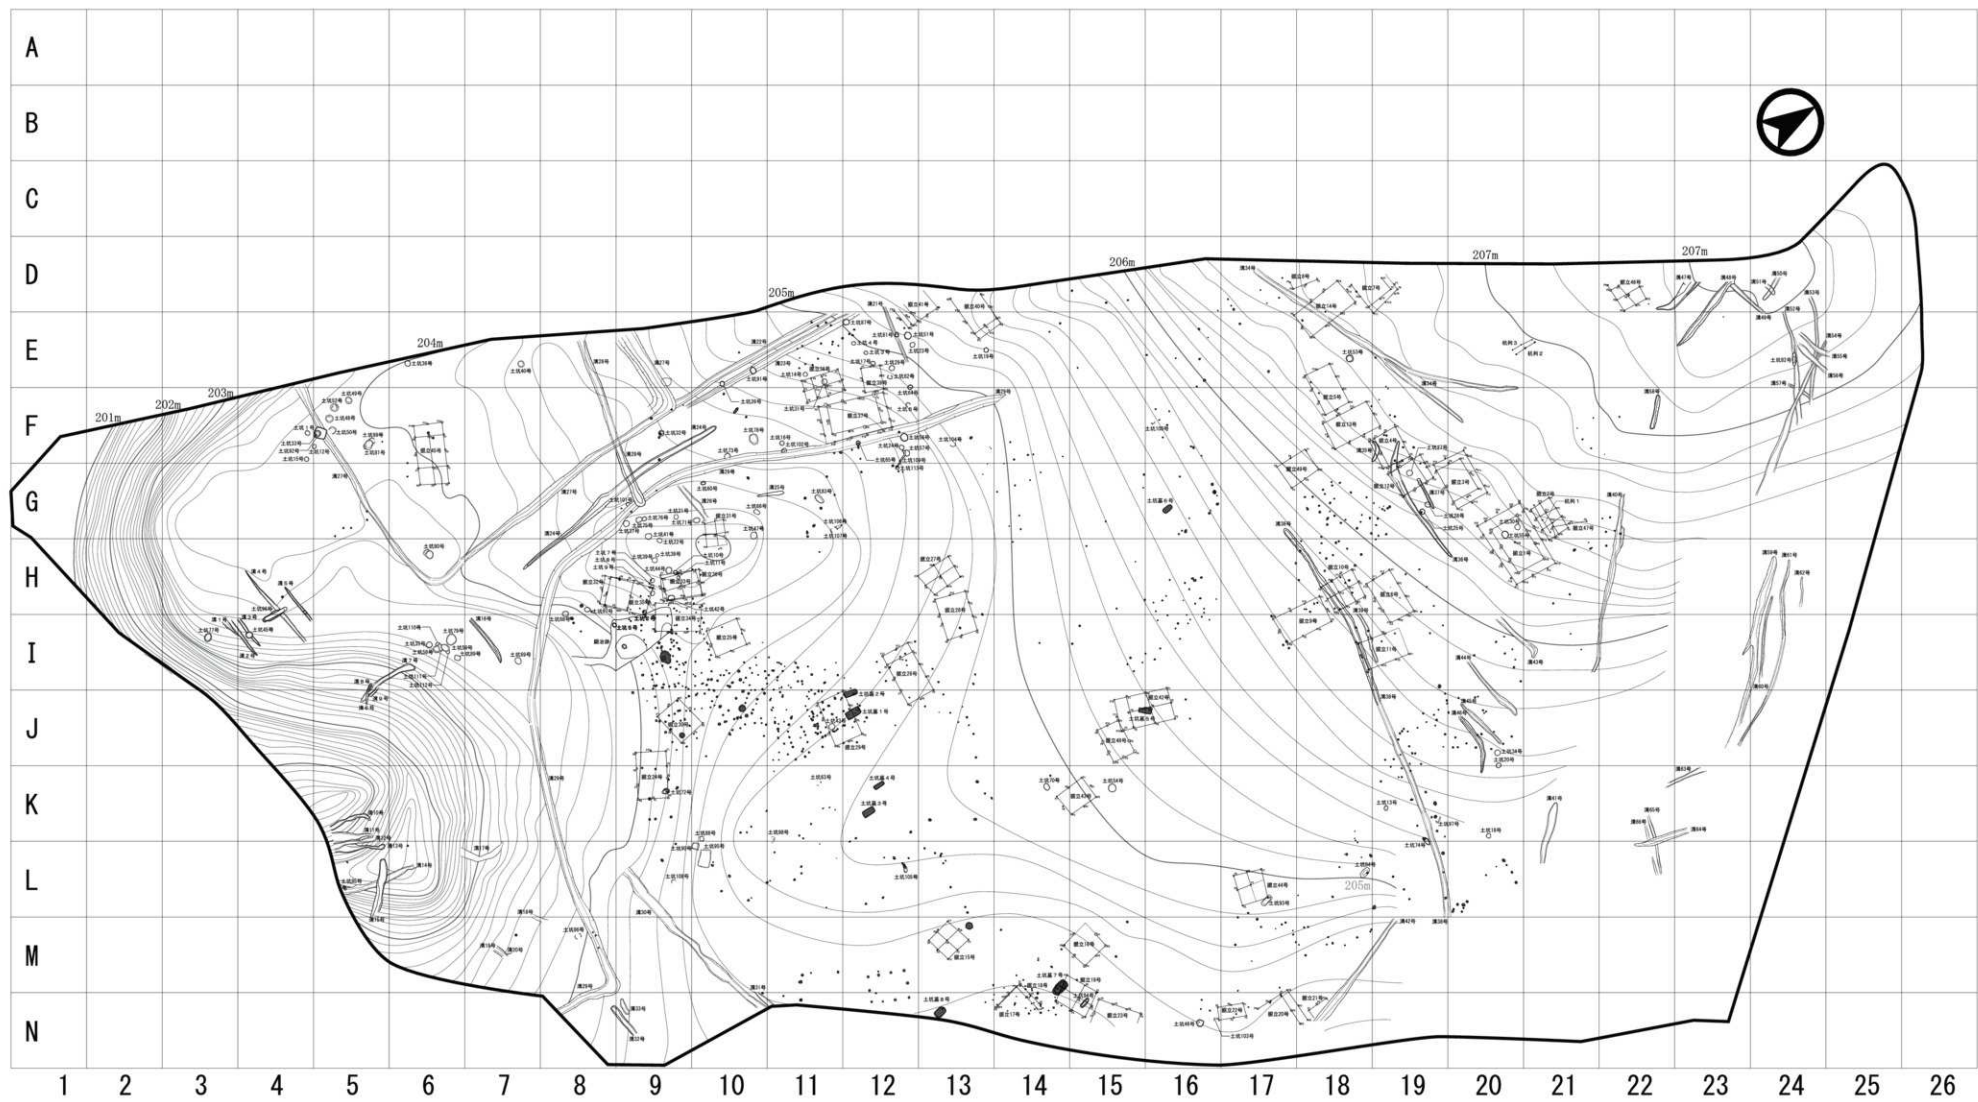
A
B
C
D
E
F
G
H
I
J
K
L
M
N

1 2 3 4 5 6 7 8 9 10 11 12 13 14 15 16 17 18 19 20 21 22 23 24 25 26

201m
202m
203m
204m
205m
206m
207m
207m
205m

土坑1号
土坑2号
土坑3号
土坑4号
土坑5号
土坑6号
土坑7号
土坑8号
土坑9号
溝4号
溝5号
溝6号
溝7号
溝8号
溝9号
土坑墓1号
土坑墓2号
土坑墓3号
土坑墓4号
土坑墓5号
土坑墓6号
土坑墓7号
土坑墓8号
掘立15号
掘立16号
掘立17号
掘立18号
掘立19号
掘立20号
掘立21号
掘立22号
掘立23号
掘立26号
掘立27号
掘立28号
掘立29号
掘立39号
掘立42号
掘立43号
掘立44号
溝30号
溝31号
溝32号
溝33号
溝36号
溝38号
溝39号
溝40号
溝41号
溝42号
溝43号
溝44号
溝47号
溝58号
溝59号
溝60号
溝61号
溝62号
溝63号
溝64号
溝65号
溝66号
柱列1
柱列2
柱列3